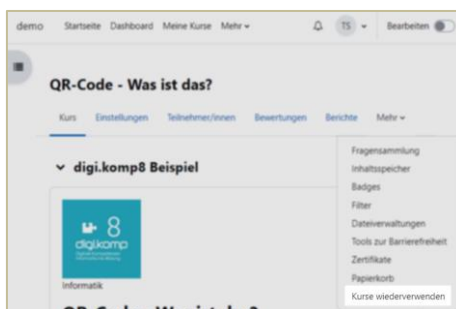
demo Startseite Dashboard Meine Kurse Mehr ▾

TS ▾ Bearbeiten

QR-Code - Was ist das?

Kurs Einstellungen Teilnehmer/innen Bewertungen Berichte Mehr ▾

Fragensammlung
Inhaltsspeicher
Badges
Filter
Dateiverwaltungen
Tools zur Barrierefreiheit
Zertifikate
Papierkorb
Kurse wiederverwenden

⌄ digi.komp8 Beispiel

8
digi.komp
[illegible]

Informatik

QR-Code - Was ist das?